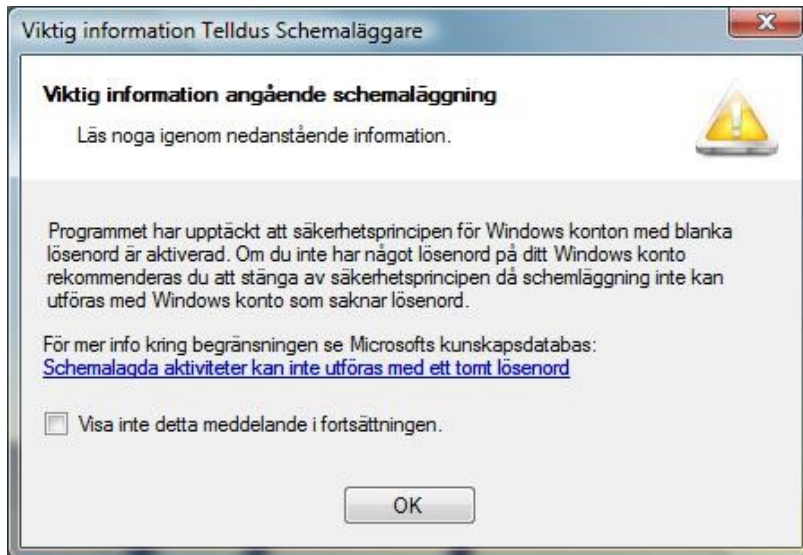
Viktig information Telldus Schemaläggare

X

Viktig information angående schemaläggning

Läs noga igenom nedanstående information.

Programmet har upptäckt att säkerhetsprincipen för Windows konton med blanka lösenord är aktiverad. Om du inte har något lösenord på ditt Windows konto rekommenderas du att stänga av säkerhetsprincipen då schemläggning inte kan utföras med Windows konto som saknar lösenord.

För mer info kring begränsningen se Microsofts kunskapsdatabas:
Schemalagda aktiviteter kan inte utföras med ett tomt lösenord

Visa inte detta meddelande i fortsättningen.

OK